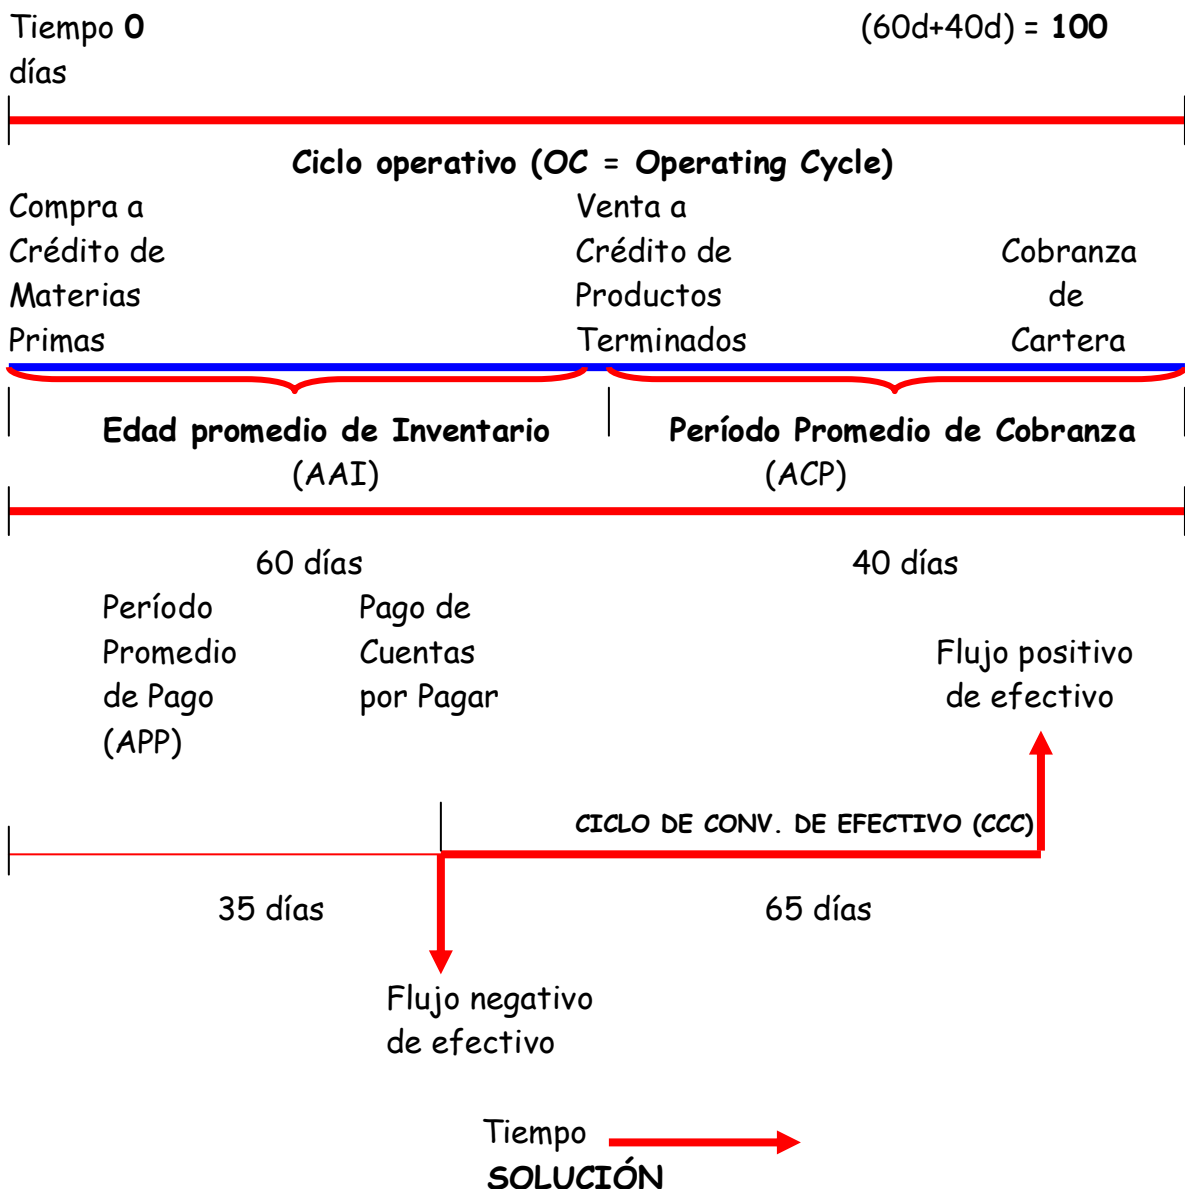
Tiempo **0** días

(60d+40d) = **100**

**Ciclo operativo (OC = Operating Cycle)**

Compra a Crédito de Materias Primas

Venta a Crédito de Productos Terminados

Cobranza de Cartera

**Edad promedio de Inventario** (AAI)

**Período Promedio de Cobranza** (ACP)

60 días

40 días

Período Promedio de Pago (APP)

Pago de Cuentas por Pagar

Flujo positivo de efectivo

**CICLO DE CONV. DE EFECTIVO (CCC)**

35 días

65 días

Flujo negativo de efectivo

Tiempo

**SOLUCIÓN**